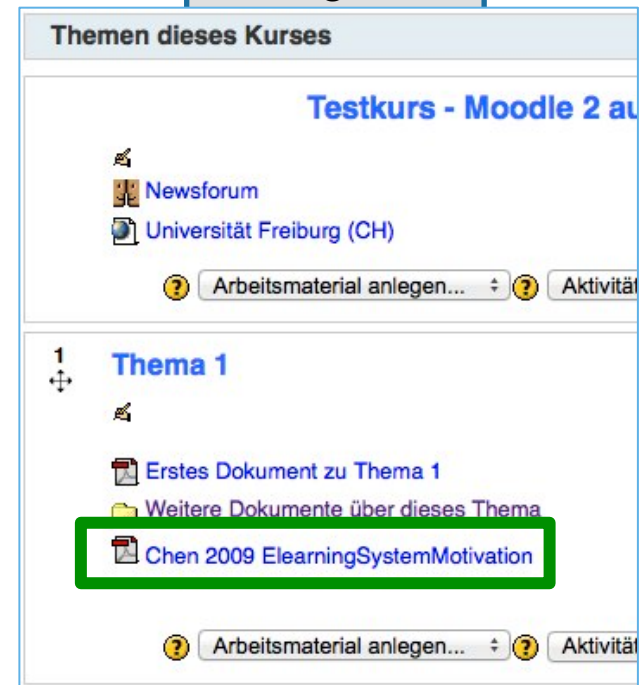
Themen dieses Kurses

Testkurs - Moodle 2 au

Newsforum

Universität Freiburg (CH)

Arbeitsmaterial anlegen... Aktivitä

1

Thema 1

Erstes Dokument zu Thema 1

Weitere Dokumente über dieses Thema

Chen 2009 ElearningSystemMotivation

Arbeitsmaterial anlegen... Aktivitä